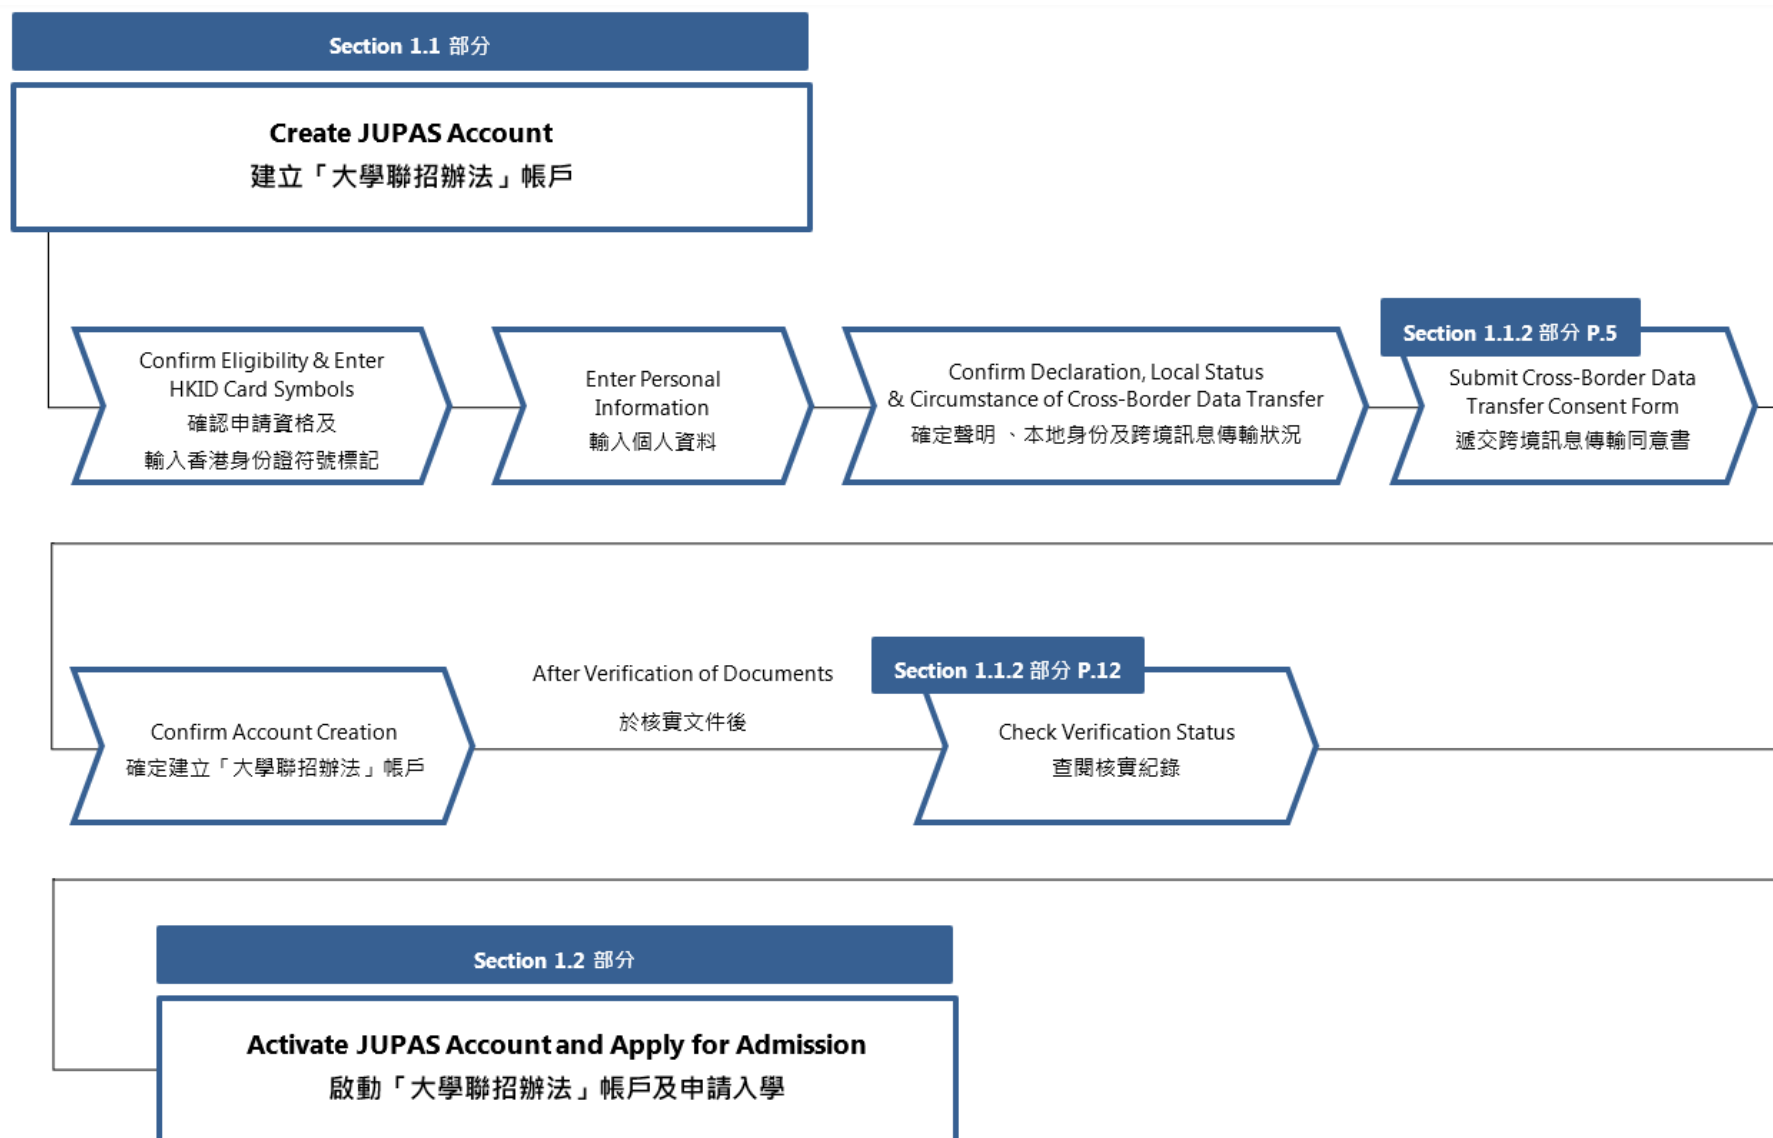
Section 1.1 部分

Create JUPAS Account
建立「大學聯招辦法」帳戶

Confirm Eligibility & Enter HKID Card Symbols
確認申請資格及
輸入香港身份證符號標記

Enter Personal Information
輸入個人資料

Confirm Declaration, Local Status & Circumstance of Cross-Border Data Transfer
確定聲明 、本地身份及跨境訊息傳輸狀況

Section 1.1.2 部分 P.5

Submit Cross-Border Data Transfer Consent Form
遞交跨境訊息傳輸同意書

Confirm Account Creation
確定建立「大學聯招辦法」帳戶

After Verification of Documents
於核實文件後

Section 1.1.2 部分 P.12

Check Verification Status
查閱核實紀錄

Section 1.2 部分

Activate JUPAS Account and Apply for Admission
啟動「大學聯招辦法」帳戶及申請入學